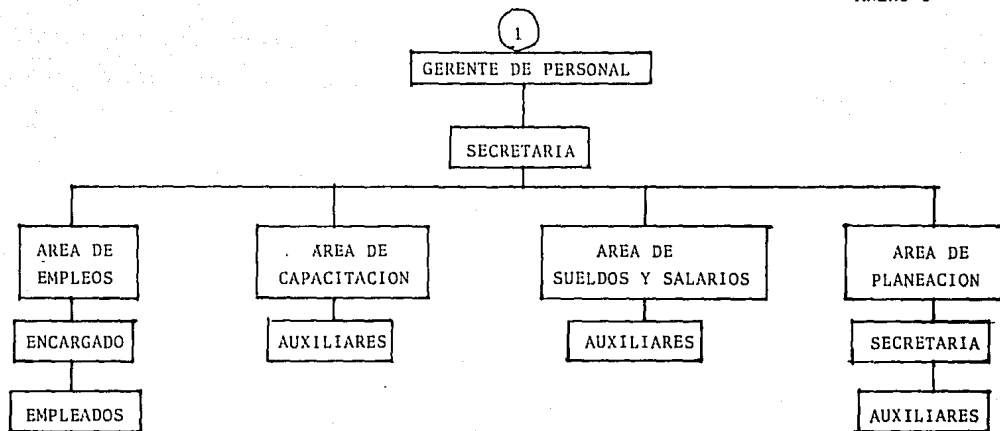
ANEXO 5

1

GERENTE DE PERSONAL

SECRETARIA

AREA DE EMPLEOS

ENCARGADO

EMPLEADOS

AREA DE CAPACITACION

AUXILIARES

AREA DE SUELDOS Y SALARIOS

AUXILIARES

AREA DE PLANEACION

SECRETARIA

AUXILIARES